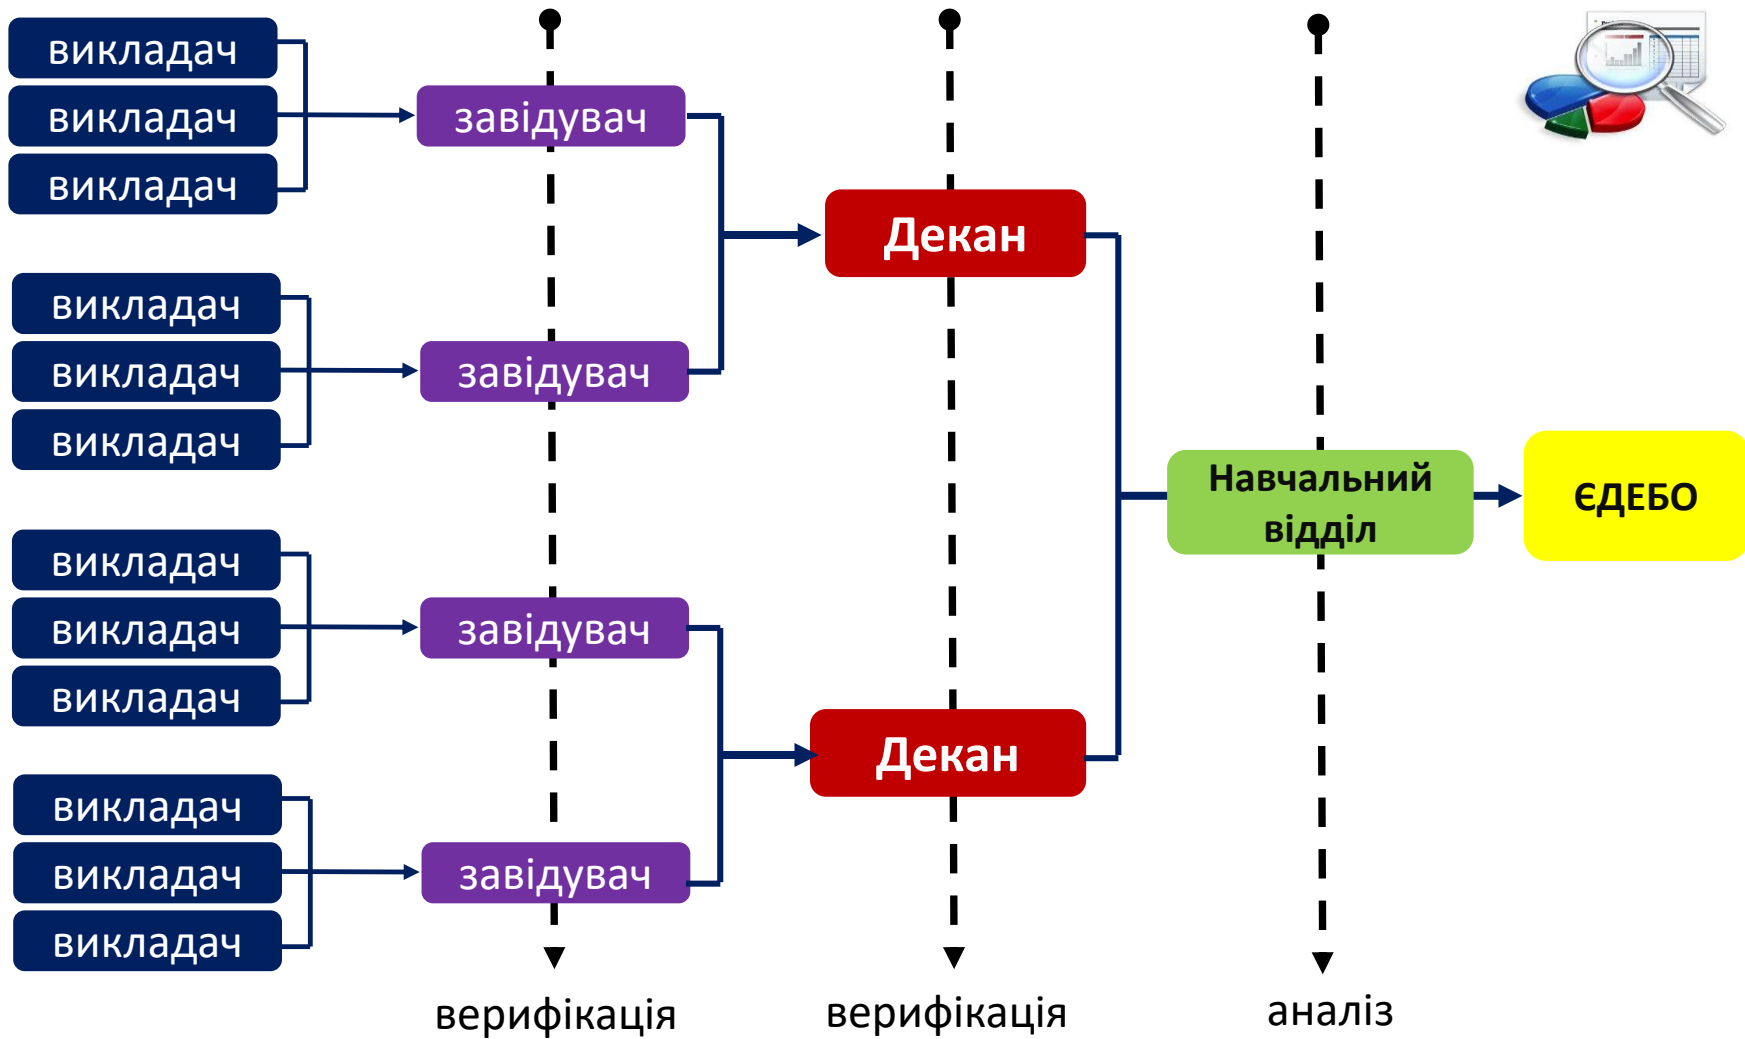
викладач
викладач
викладач

завідувач

викладач
викладач
викладач

завідувач

викладач
викладач
викладач

завідувач

викладач
викладач
викладач

завідувач

Декан

Декан

Навчальний відділ

ЄДЕБО

верифікація

верифікація

аналіз